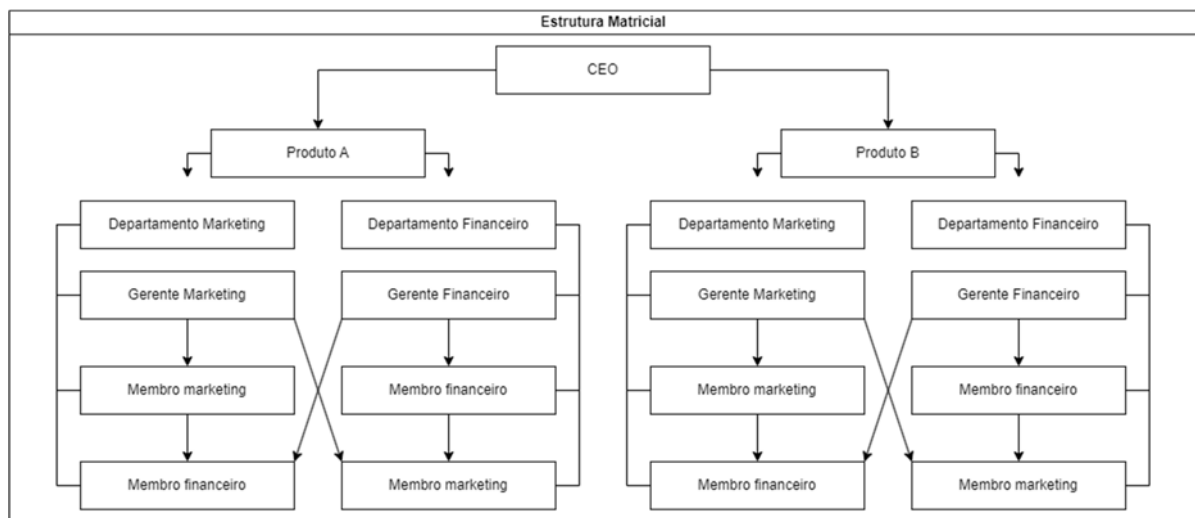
Estrutura Matricial

CEO

Produto A

Produto B

Departamento Marketing

Departamento Financeiro

Gerente Marketing

Gerente Financeiro

Membro marketing

Membro financeiro

Membro financeiro

Membro marketing

Departamento Marketing

Departamento Financeiro

Gerente Marketing

Gerente Financeiro

Membro marketing

Membro financeiro

Membro financeiro

Membro marketing